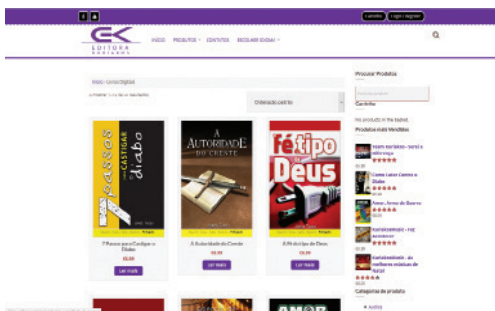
Carrinho | Login / Registrar

EDITORA

INÍCIO | PRODUTOS | CONTATOS | ESCOLHER IGUAIS

Início / Livros Digitais

Ordenação padrão

7 Passos para Castigar o Diabo

CASTIGAR diabo

A AUTORIDADE DO CRENTE

A Autoridade do Crente

fé tipo Deus

A Fé do tipo de Deus

LER MAIS

LER MAIS

LER MAIS

Procurar Produtos

Carrinho

No products in the basket.

Produtos mais Vendidos

Cartegorias de produto

AMOR